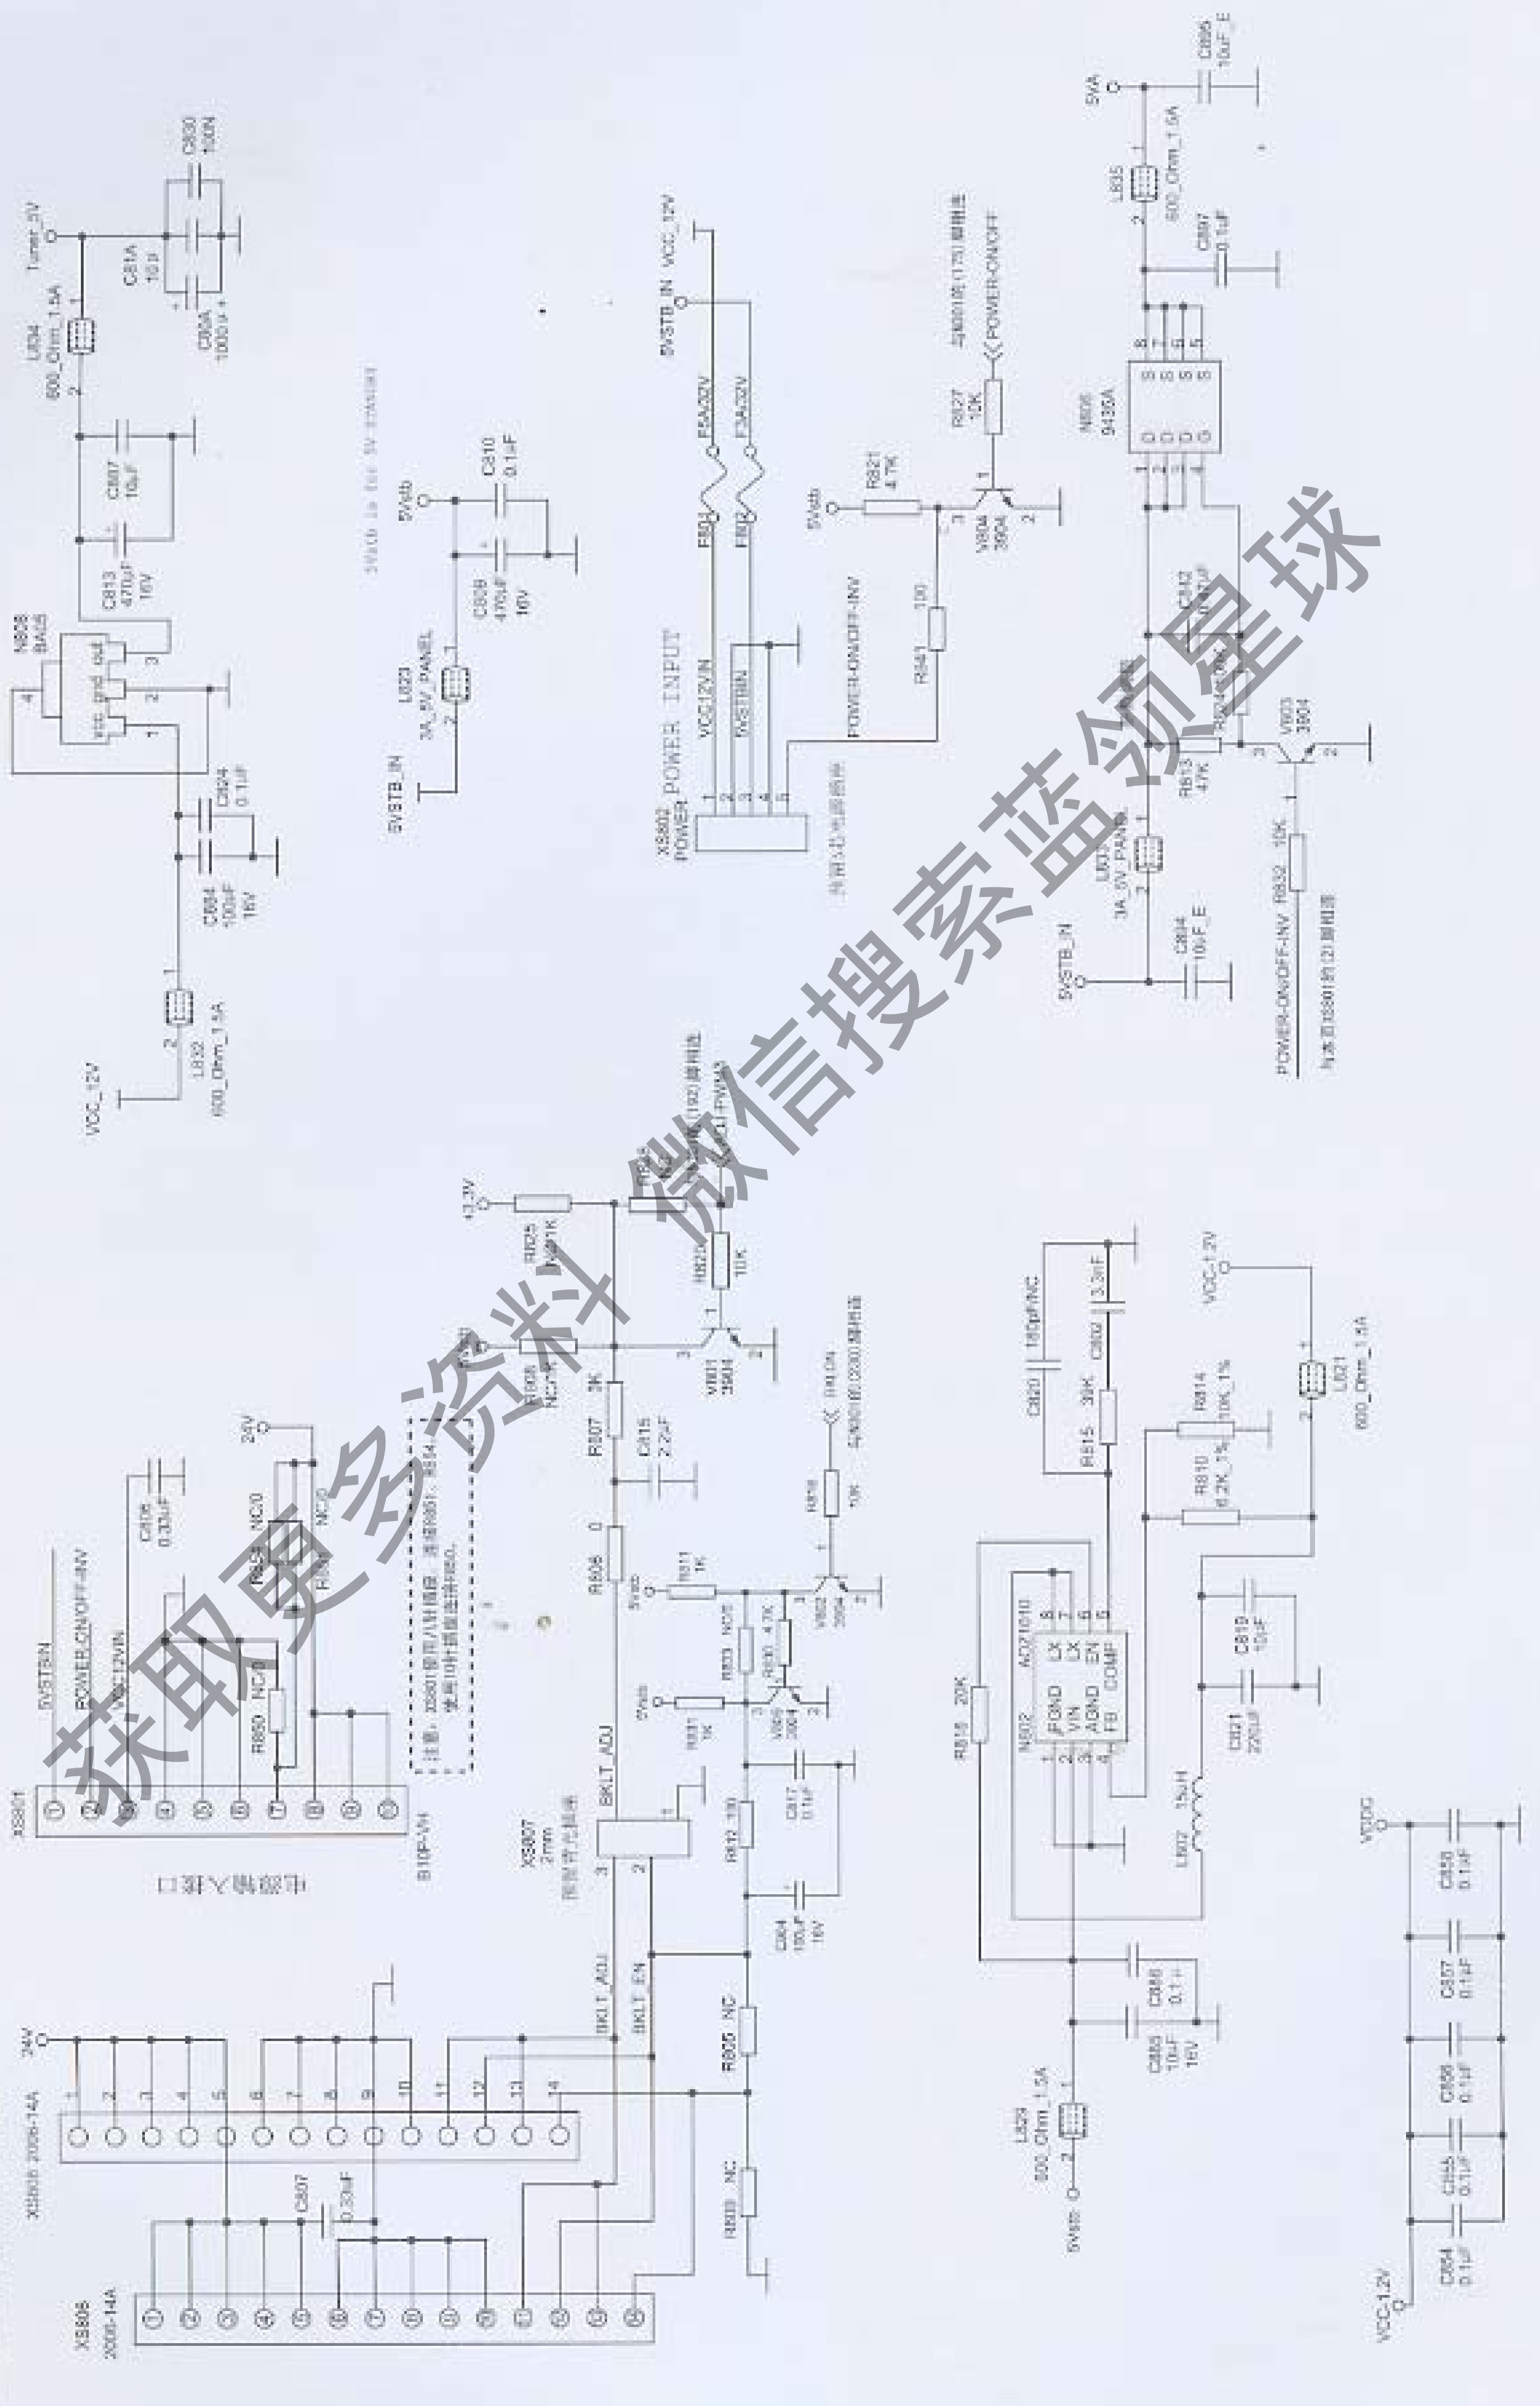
获取更多资料 微信搜索蓝领星球

Tuner_5V
L834
600_Ohm_1.5A
C814
10u
C830
100N
C83A
1000U
C807
10uF
C813
470uF
16V
N808
BA05
VIN
gnd
out
C824
0.1uF
C864
10uF
16V
L832
600_Ohm_1.5A
VCC_12V

5Vstb
C810
0.1uF
C809
470uF
16V
L823
3A_5V_PANEL
5VSTB_IN

5VSTB_IN
VCC_12V
F5A/32V
F3A/32V
FB01
FB02
POWER INPUT
VCC12VIN
5VSTBIN
POWER-ON/OFF-INV
XS802
POWER

5Vstb
R821
4.7K
R827
10K
POWER-ON/OFF
V804
3904
R841
100

5VA
C896
10uF_E
L835
600_Ohm_1.5A
C897
0.1uF
N806
9435A
C842
R848
V803
3904
R813
47K
L835
3A_5V_PANEL
5VSTB_IN
C894
10uF_E
POWER-ON/OFF-INV
R832
10K

+3.3V
R825
4.7K
R826
10K
V801
3904
R806
NC
R807
3K
C815
2.2uF
R808
0
R811
1K
R816
10K
V802
3904
R833
NC
R830
4.7K
R831
1K
5Vstb
V805
3904
R812
100
C817
0.1uF
C804
10uF
16V
R805
NC
R809
NC

XS801
POWER-ON/OFF-INV
5VSTBIN
VCC12VIN
C806
0.33uF
24V
R803
NC
R850
NC
R851
NC
B10P-VH
电源输入接口

XS807
2mm
BKLT_ADJ
BKLT_EN
XS806
2006-14A
24V
C807
0.33uF
XS808
2006-14A

C820
180pF/NC
C802
3.3nF
R815
39K
R814
10K_1%
R810
6.2K_1%
VCC_12V
L821
600_Ohm_1.5A
R818
20K
N802
AOZ1010
PGND
VIN
AGND
FB
LX
LX
EN
COMP
C819
10uF
C821
220uF
L802
15uH
C886
0.1uF
C885
10uF
16V
L829
600_Ohm_1.5A
5Vstb

VDDC
C858
0.1uF
C857
0.1uF
C856
0.1uF
C855
0.1uF
C854
0.1uF
VCC_1.2V